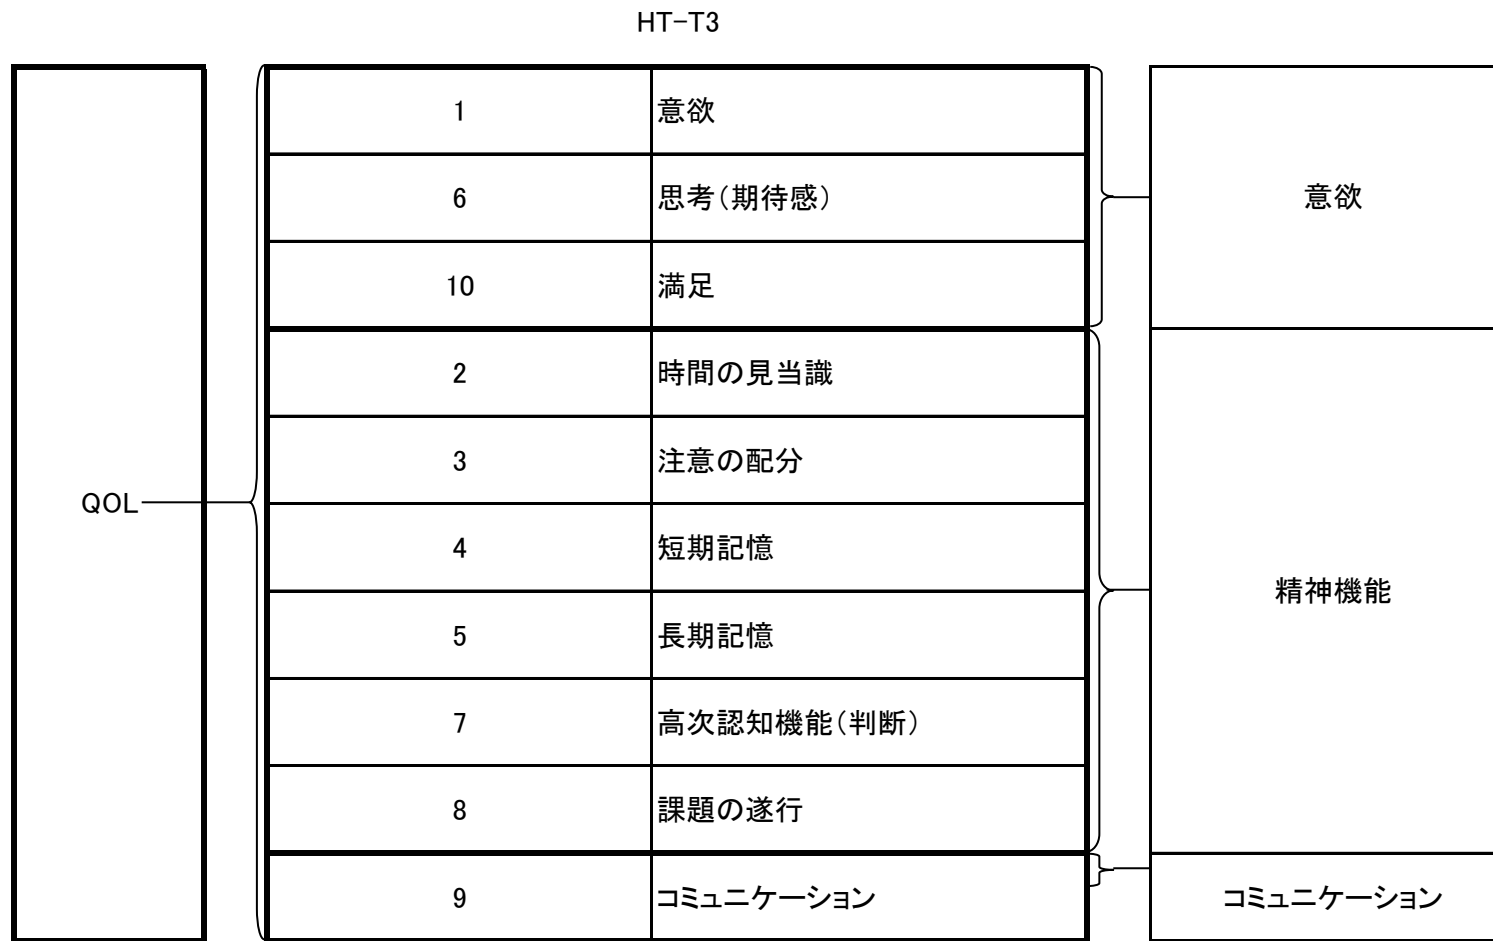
HT−T3

QOL

| | |
|---|---|
| 1 | 意欲 |
| 6 | 思考（期待感） |
| 10 | 満足 |
| 2 | 時間の見当識 |
| 3 | 注意の配分 |
| 4 | 短期記憶 |
| 5 | 長期記憶 |
| 7 | 高次認知機能（判断） |
| 8 | 課題の遂行 |
| 9 | コミュニケーション |

意欲

精神機能

コミュニケーション